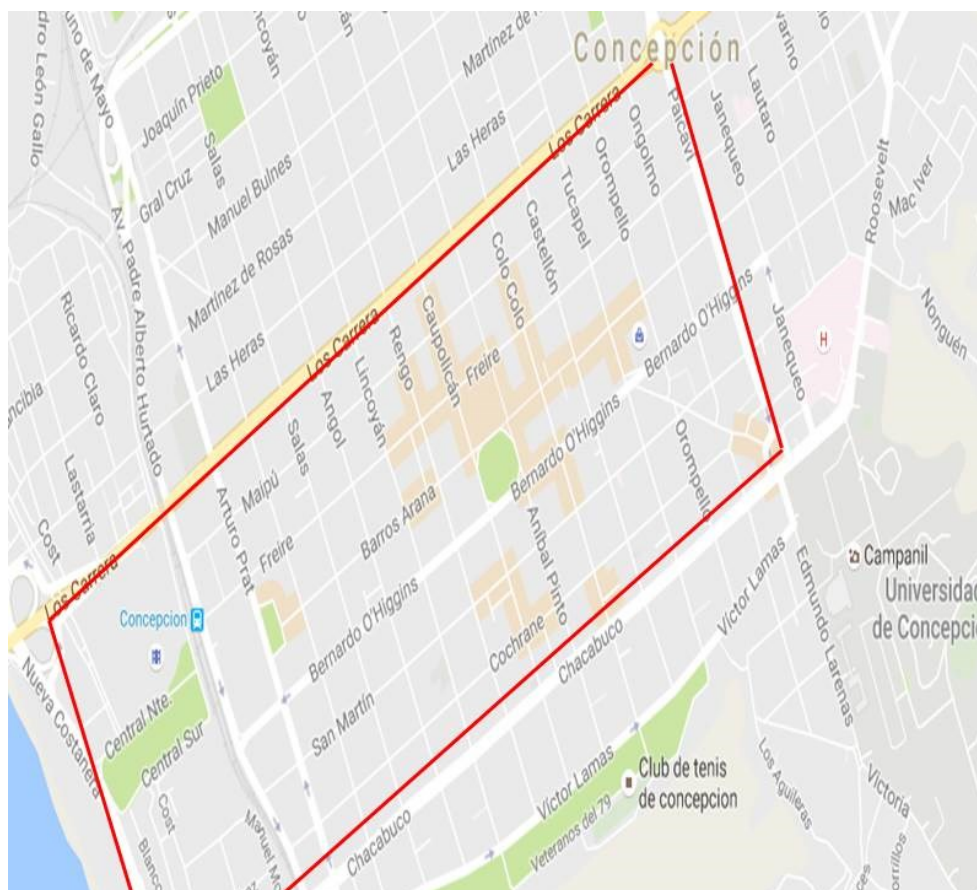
Concepción
Pedro León Gallo
Uno de Mayo
Joaquín Prieto
Lincoyán
Martínez de Rozas
Gral Cruz
Salas
Manuel Bulnes
Las Heras
Los Carrera
Paicaví
Ongolmo
Lautaro
Janequeo
Orompello
Tucapel
Castellón
Colo Colo
Roosevelt
Mac Iver
Av. Padre Alberto Hurtado
Martínez de Rosas
Ricardo Claro
Las Heras
Los Carrera
Rengo
Caupolicán
Freire
Bernardo O'Higgins
Janequeo
Nonguén
H
Lincoyán
Angol
Salas
Maipú
Arturo Prat
Barros Arana
Bernardo O'Higgins
Orompello
Encina
Lastarria
Cost
Los Carrera
Freire
Aníbal Pinto
Concepcion
Bernardo O'Higgins
Cochrane
Chacabuco
Víctor Lamas
Edmundo Larenas
Campanil
Universidad
de Concepci
San Martín
Central Nte.
Central Sur
Nueva Costanera
Cost
Blanco
Manuel Mo
Chacabuco
Víctor Lamas
Veteranos del 79
Club de tenis
de concepcion
Los Aguileras
Victoria